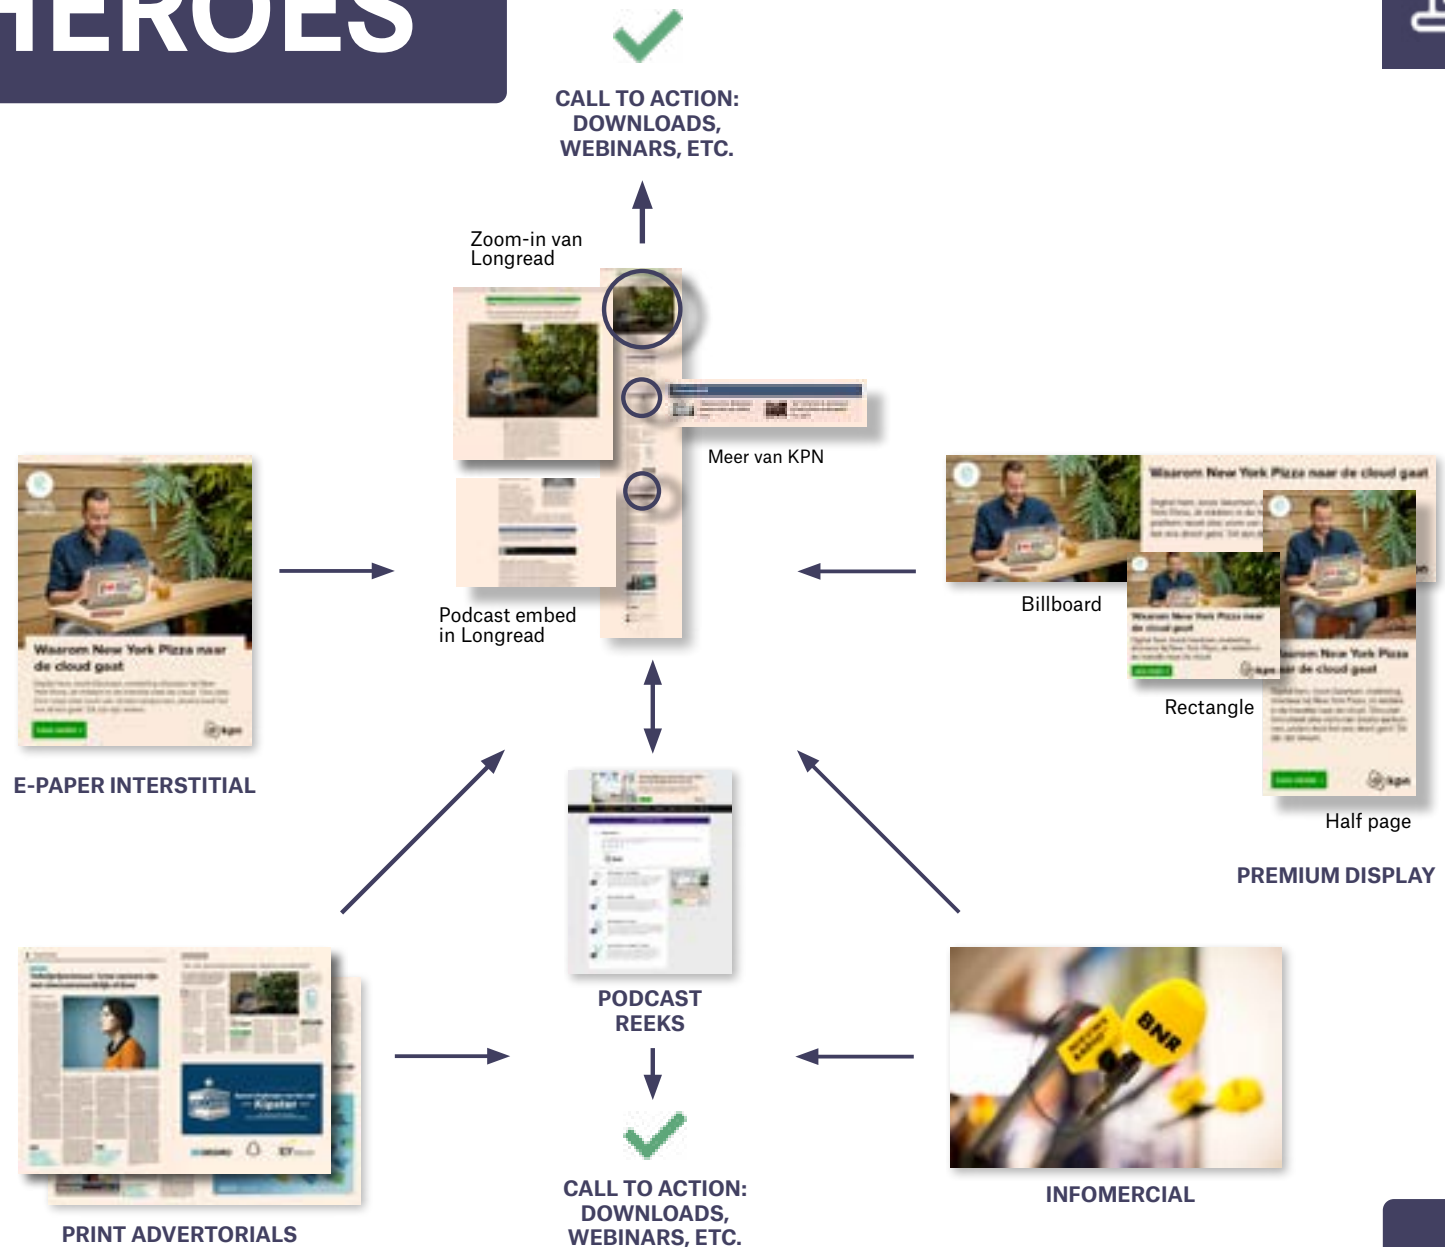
HEROES

CALL TO ACTION: DOWNLOADS, WEBINARS, ETC.

Zoom-in van Longread

Meer van KPN

Podcast embed in Longread

Waarom New York Pizza naar de cloud gaat

E-PAPER INTERSTITIAL

Waarom New York Pizza naar de cloud gaat

Billboard

Rectangle

Half page

PREMIUM DISPLAY

PODCAST REEKS

BNR

INFOMERCIAL

CALL TO ACTION: DOWNLOADS, WEBINARS, ETC.

PRINT ADVERTORIALS